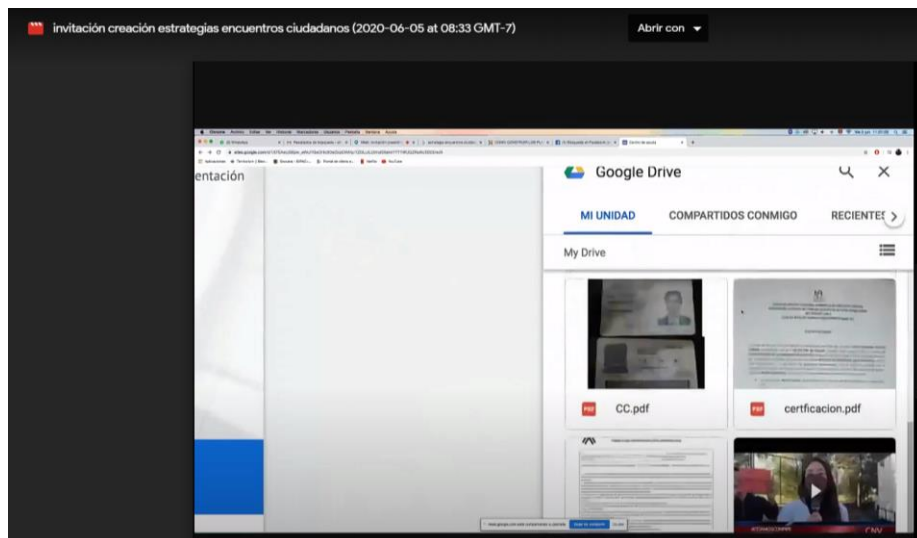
invitación creación estrategias encuentros ciudadanos (2020-06-05 at 08:33 GMT-7)

Abrir con

entación

Google Drive

MI UNIDAD

COMPARTIDOS CONMIGO

RECIENTES

My Drive

CC.pdf

certficacion.pdf

CNV